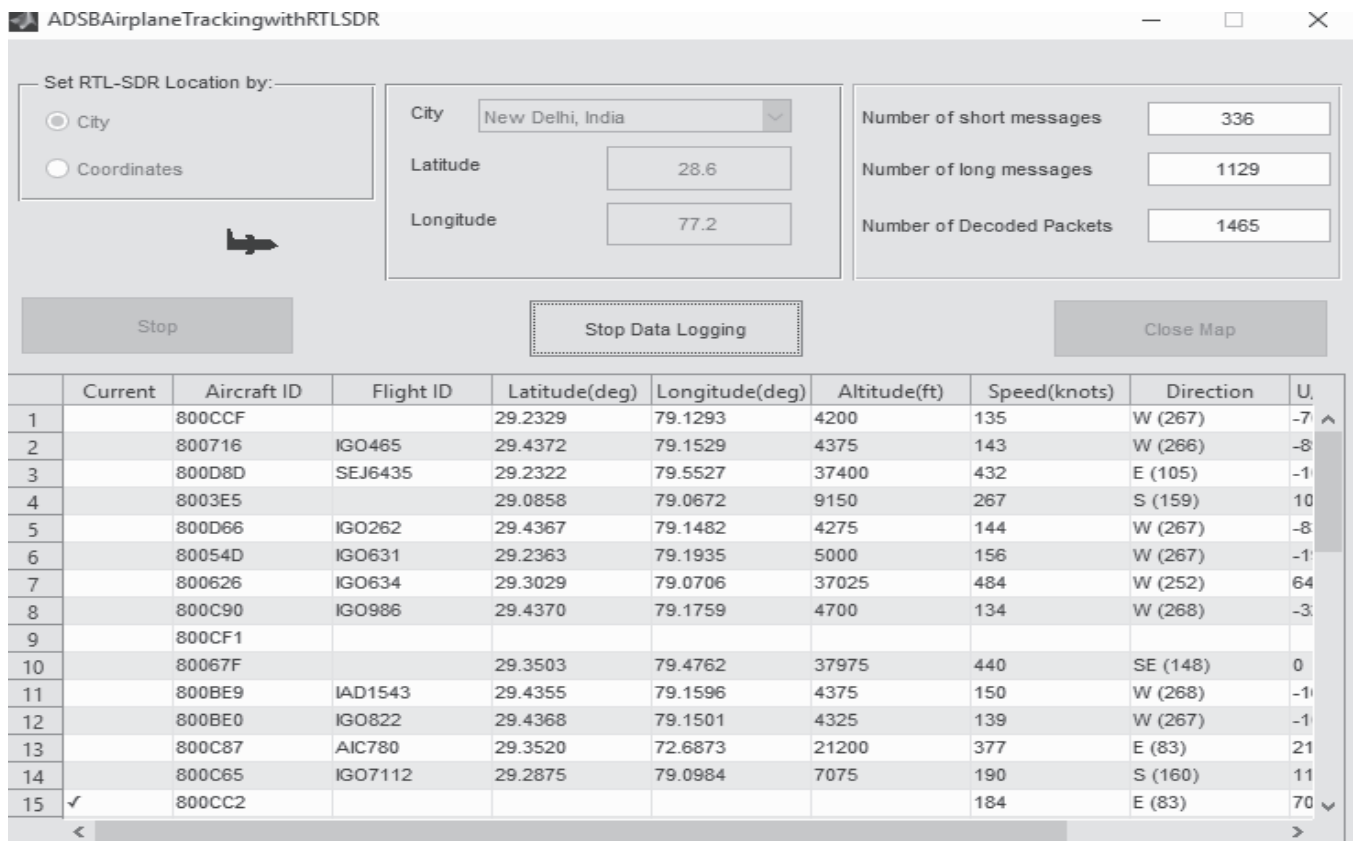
ADSBAirplaneTrackingwithRTLSDR

Set RTL-SDR Location by:
City
Coordinates

City New Delhi, India
Latitude 28.6
Longitude 77.2

Number of short messages 336
Number of long messages 1129
Number of Decoded Packets 1465

Stop
Stop Data Logging
Close Map

| | Current | Aircraft ID | Flight ID | Latitude(deg) | Longitude(deg) | Altitude(ft) | Speed(knots) | Direction | U |
|---|---|---|---|---|---|---|---|---|---|
| 1 | | 800CCF | | 29.2329 | 79.1293 | 4200 | 135 | W (267) | -7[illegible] |
| 2 | | 800716 | IGO465 | 29.4372 | 79.1529 | 4375 | 143 | W (266) | -8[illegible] |
| 3 | | 800D8D | SEJ6435 | 29.2322 | 79.5527 | 37400 | 432 | E (105) | -1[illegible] |
| 4 | | 8003E5 | | 29.0858 | 79.0672 | 9150 | 267 | S (159) | 10 |
| 5 | | 800D66 | IGO262 | 29.4367 | 79.1482 | 4275 | 144 | W (267) | -8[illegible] |
| 6 | | 80054D | IGO631 | 29.2363 | 79.1935 | 5000 | 156 | W (267) | -1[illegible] |
| 7 | | 800626 | IGO634 | 29.3029 | 79.0706 | 37025 | 484 | W (252) | 64 |
| 8 | | 800C90 | IGO986 | 29.4370 | 79.1759 | 4700 | 134 | W (268) | -3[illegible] |
| 9 | | 800CF1 | | | | | | | |
| 10 | | 80067F | | 29.3503 | 79.4762 | 37975 | 440 | SE (148) | 0 |
| 11 | | 800BE9 | IAD1543 | 29.4355 | 79.1596 | 4375 | 150 | W (268) | -1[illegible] |
| 12 | | 800BE0 | IGO822 | 29.4368 | 79.1501 | 4325 | 139 | W (267) | -1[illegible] |
| 13 | | 800C87 | AIC780 | 29.3520 | 72.6873 | 21200 | 377 | E (83) | 21 |
| 14 | | 800C65 | IGO7112 | 29.2875 | 79.0984 | 7075 | 190 | S (160) | 11 |
| 15 | ✓ | 800CC2 | | | | | 184 | E (83) | 70 |